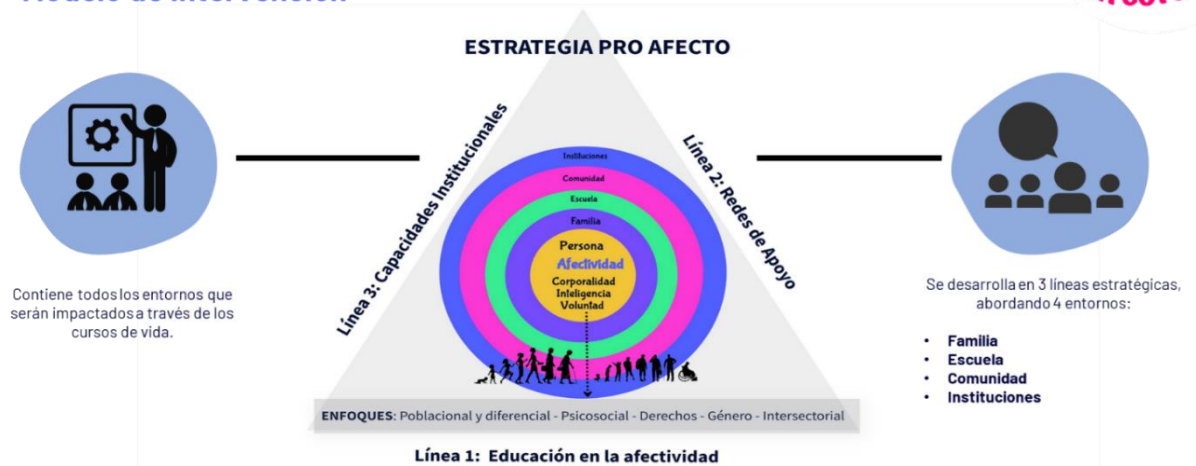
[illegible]

ESTRATEGIA PRO AFECTO

Línea 3: Capacidades Institucionales

Línea 2: Redes de Apoyo

Instituciones

Comunidad

Escuela

Familia

Persona

Afectividad

Corporalidad
Inteligencia
Voluntad

Contiene todos los entornos que serán impactados a través de los cursos de vida.

Se desarrolla en 3 líneas estratégicas, abordando 4 entornos:

- Familia
- Escuela
- Comunidad
- Instituciones

ENFOQUES: Poblacional y diferencial - Psicosocial - Derechos - Género - Intersectorial

Línea 1: Educación en la afectividad